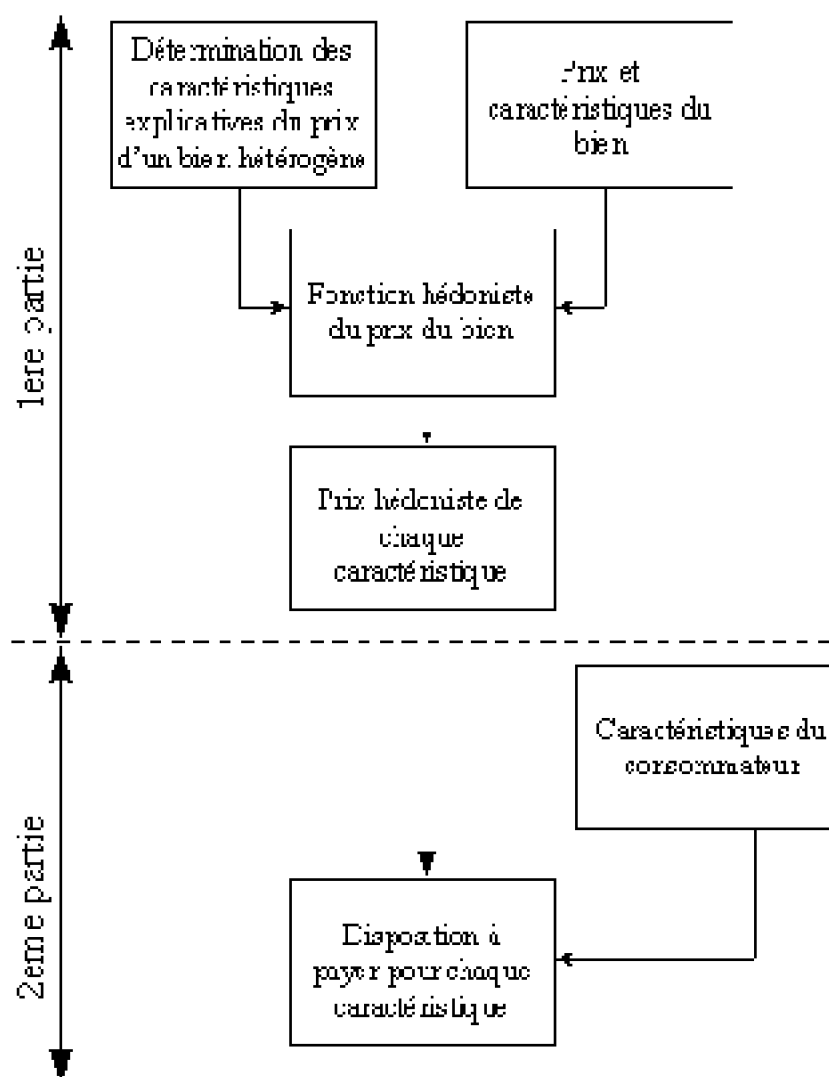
1ere partie

Détermination des caractéristiques explicatives du prix d'un bien hétérogène

Prix et caractéristiques du bien

Fonction hédoniste du prix du bien

Prix hédoniste de chaque caractéristique

2eme partie

Caractéristiques du consommateur

Disposition à payer pour chaque caractéristique